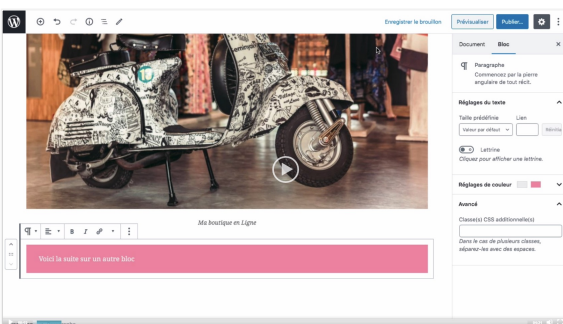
Enregistrer le brouillon
Prévisualiser
Publier…

Document
Bloc

Paragraphe
Commencez par la pierre angulaire de tout récit.

Réglages du texte
Taille prédéfinie
Lien
Valeur par défaut
Réinitia

Lettrine
Cliquez pour afficher une lettrine.

Réglages de couleur

Avancé
Classe(s) CSS additionnelle(s)
Dans le cas de plusieurs classes, séparez-les avec des espaces.

Ma boutique en Ligne

Voici la suite sur un autre bloc